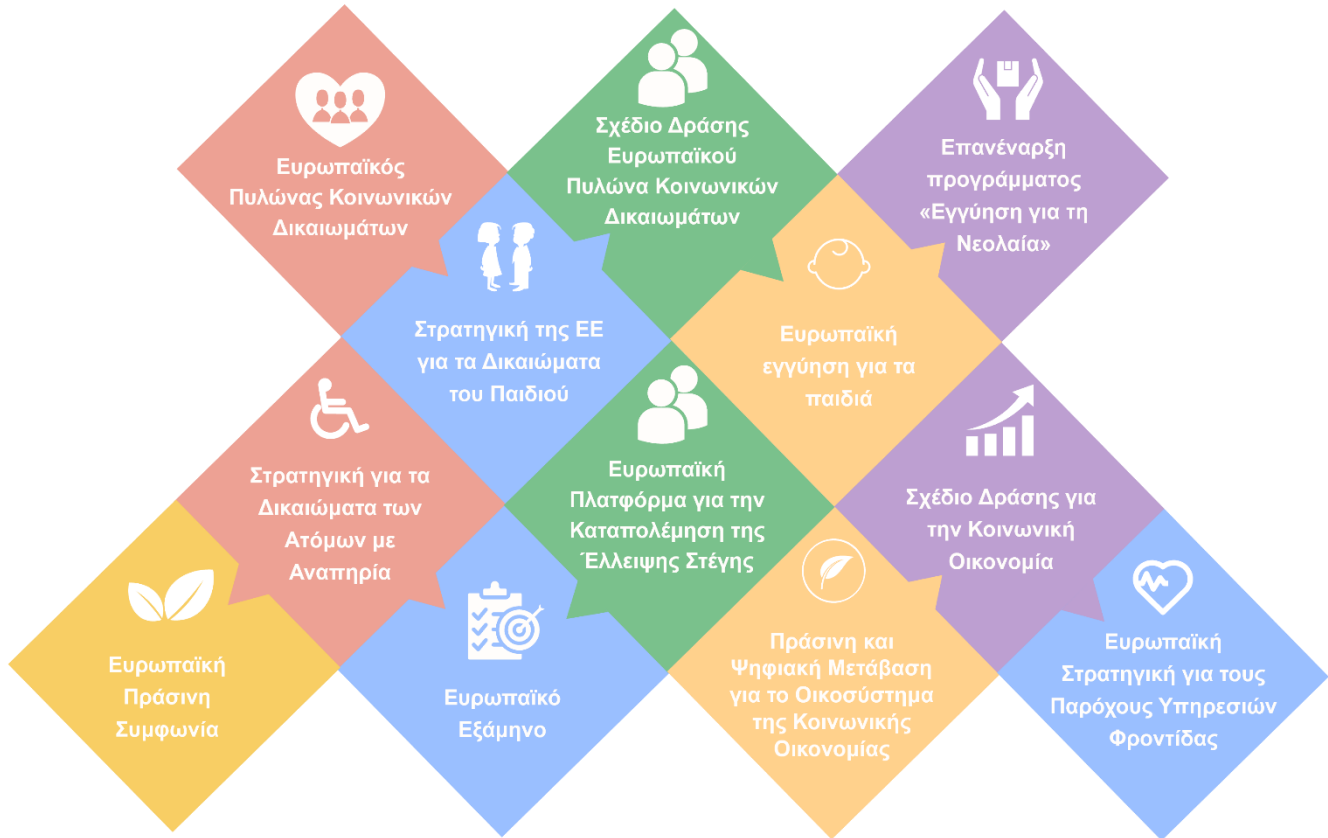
Ευρωπαϊκός Πυλώνας Κοινωνικών Δικαιωμάτων

Σχέδιο Δράσης Ευρωπαϊκού Πυλώνα Κοινωνικών Δικαιωμάτων

Επανέναρξη προγράμματος «Εγγύηση για τη Νεολαία»

Στρατηγική της ΕΕ για τα Δικαιώματα του Παιδιού

Ευρωπαϊκή εγγύηση για τα παιδιά

Στρατηγική για τα Δικαιώματα των Ατόμων με Αναπηρία

Ευρωπαϊκή Πλατφόρμα για την Καταπολέμηση της Έλλειψης Στέγης

Σχέδιο Δράσης για την Κοινωνική Οικονομία

Ευρωπαϊκή Πράσινη Συμφωνία

Ευρωπαϊκό Εξάμηνο

Πράσινη και Ψηφιακή Μετάβαση για το Οικοσύστημα της Κοινωνικής Οικονομίας

Ευρωπαϊκή Στρατηγική για τους Παρόχους Υπηρεσιών Φροντίδας